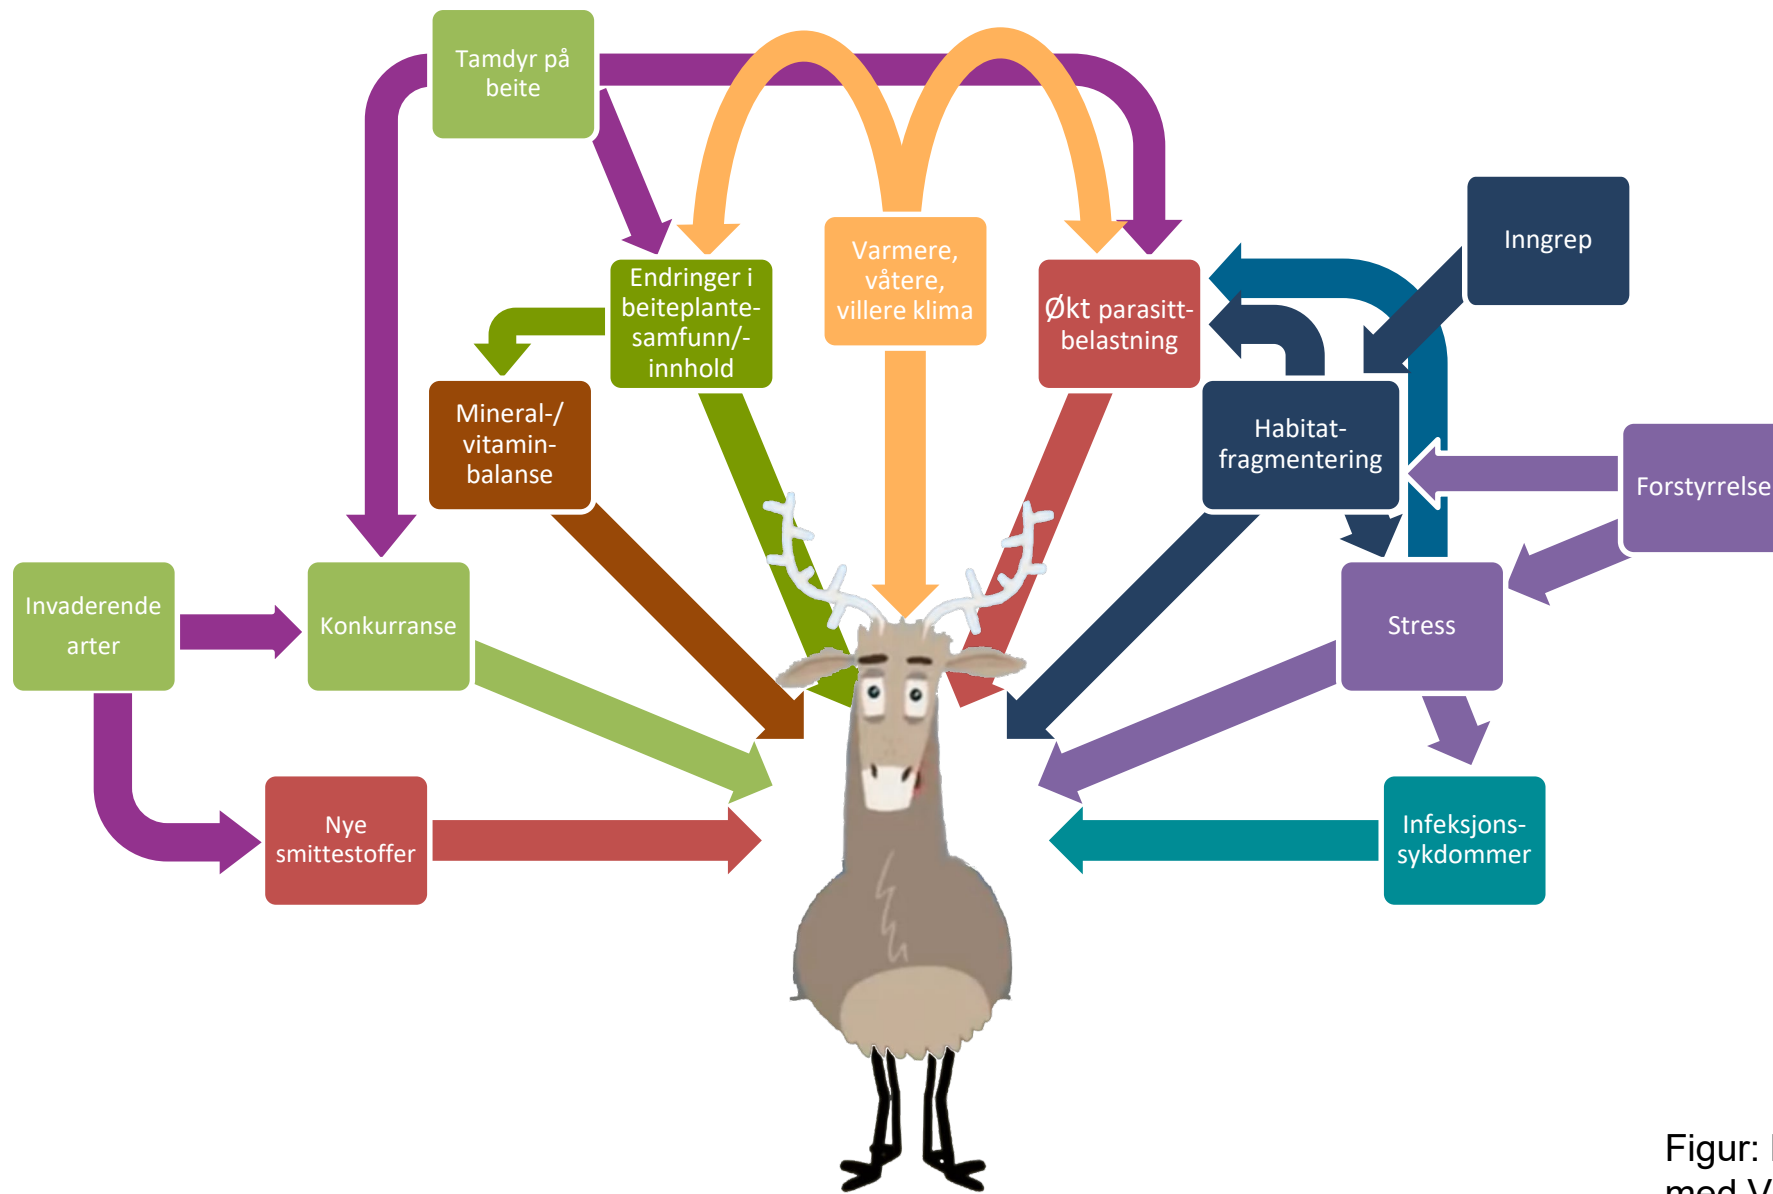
Tamdyr på beite

Varmere, våtere, villere klima

Endringer i beiteplantesamfunn/-innhold

Økt parasittbelastning

Inngrep

Mineral-/vitamin-balanse

Habitat-fragmentering

Forstyrrelse

Invaderende arter

Konkurranse

Stress

Nye smittestoffer

Infeksjons-sykdommer

Figur: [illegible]
med V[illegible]